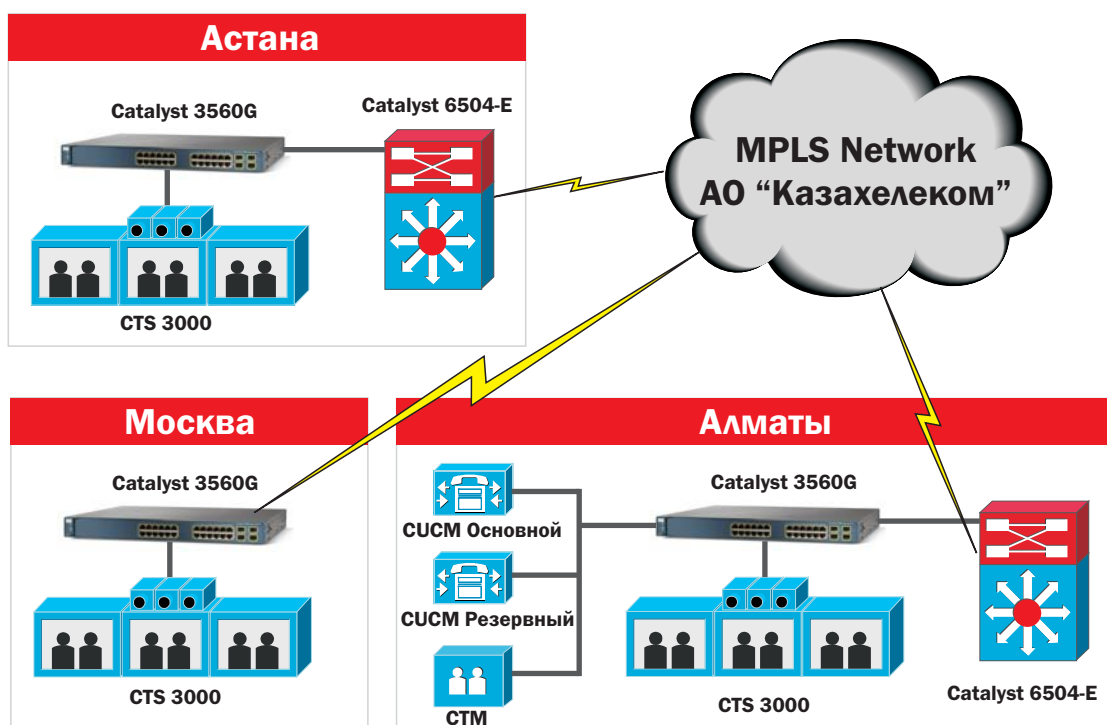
Астана

Catalyst 3560G

Catalyst 6504-E

CTS 3000

MPLS Network
АО “Казахелеком”

Москва

Catalyst 3560G

CTS 3000

Алматы

CUCM Основной

CUCM Резервный

CTM

Catalyst 3560G

CTS 3000

Catalyst 6504-E